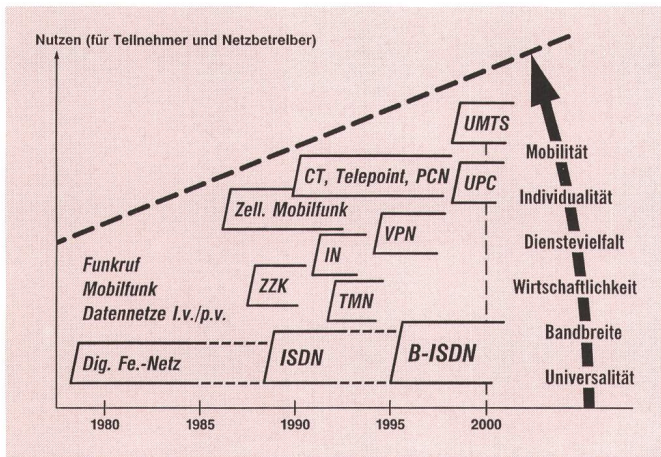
Nutzen (für Teilnehmer und Netzbetreiber)

UMTS

CT, Telepoint, PCN

UPC

Zell. Mobilfunk

VPN

IN

ZZK

TMN

Funkruf
Mobilfunk
Datennetze l.v./p.v.

Dig. Fe.-Netz

ISDN

B-ISDN

Mobilität

Individualität

Dienstevielfalt

Wirtschaftlichkeit

Bandbreite

Universalität

1980

1985

1990

1995

2000